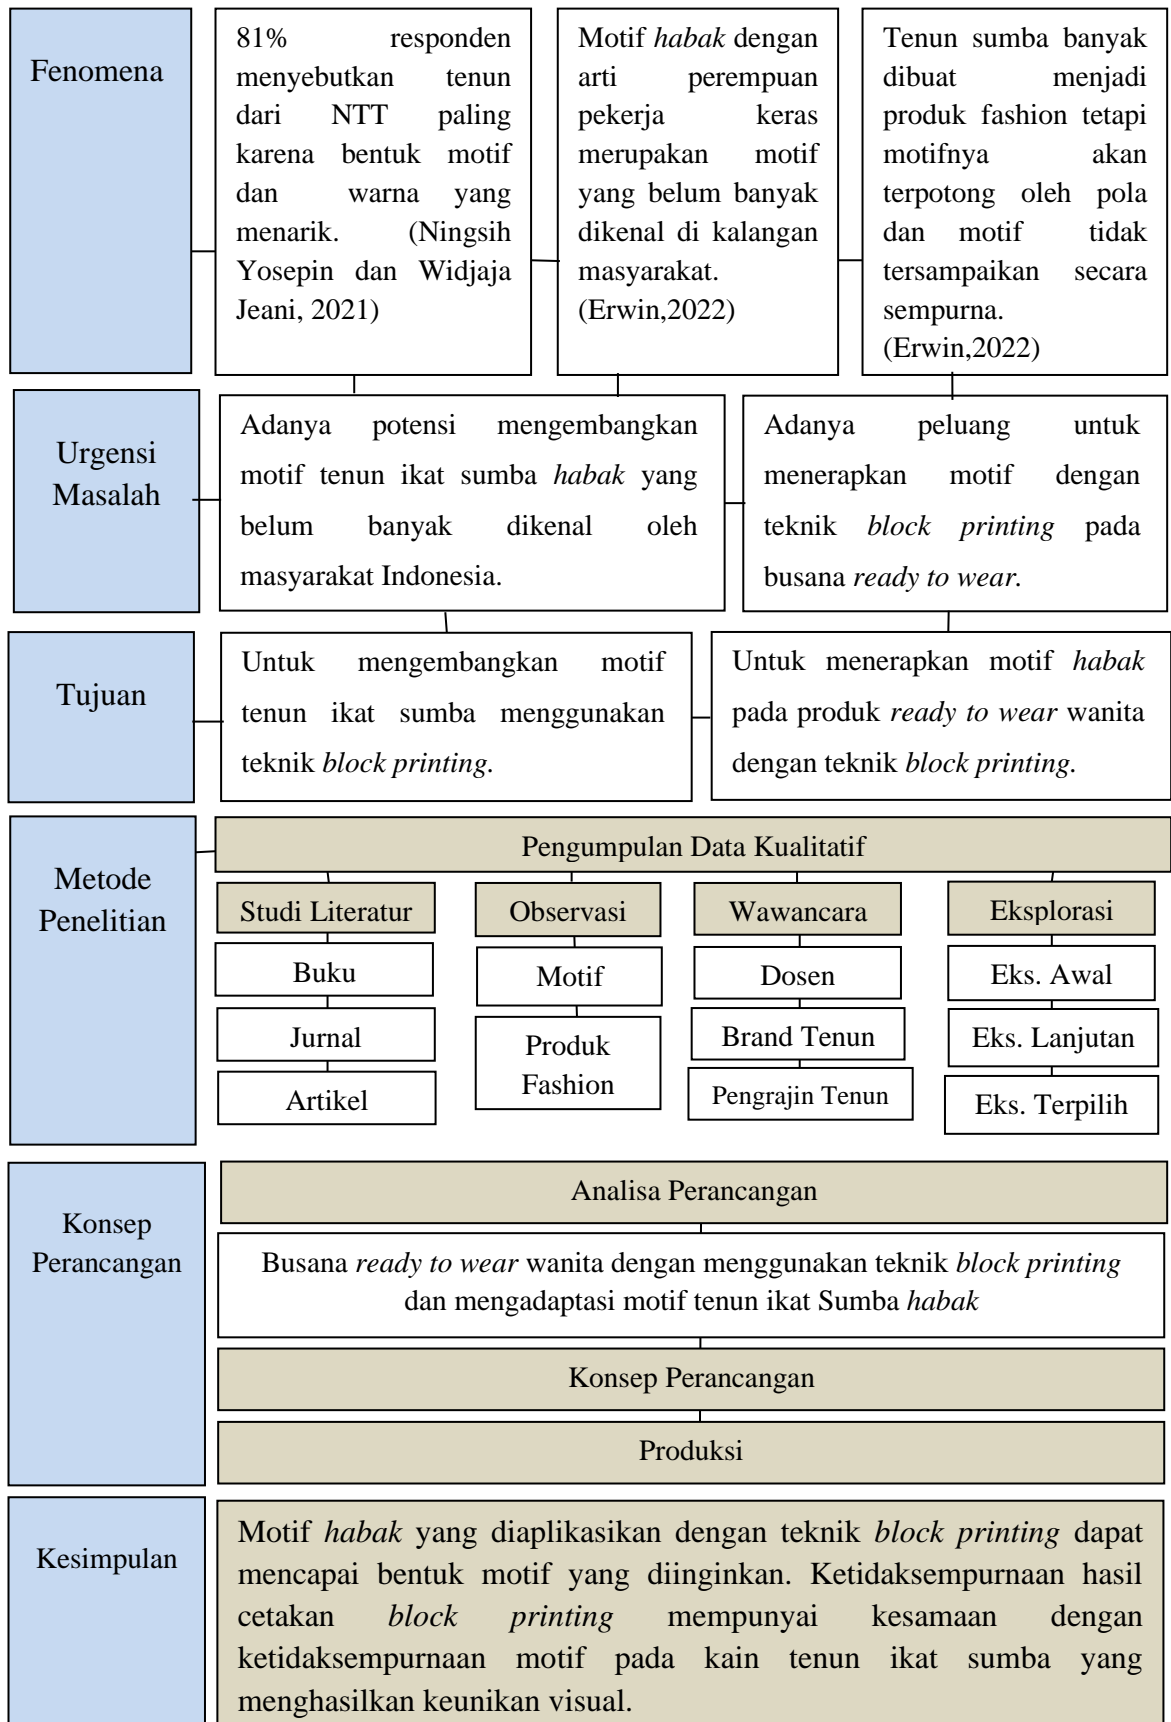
Fenomena

81% responden menyebutkan tenun dari NTT paling karena bentuk motif dan warna yang menarik. (Ningsih Yosepin dan Widjaja Jeani, 2021)

Motif habak dengan arti perempuan pekerja keras merupakan motif yang belum banyak dikenal di kalangan masyarakat. (Erwin,2022)

Tenun sumba banyak dibuat menjadi produk fashion tetapi motifnya akan terpotong oleh pola dan motif tidak tersampaikan secara sempurna. (Erwin,2022)

Urgensi Masalah

Adanya potensi mengembangkan motif tenun ikat sumba habak yang belum banyak dikenal oleh masyarakat Indonesia.

Adanya peluang untuk menerapkan motif dengan teknik block printing pada busana ready to wear.

Tujuan

Untuk mengembangkan motif tenun ikat sumba menggunakan teknik block printing.

Untuk menerapkan motif habak pada produk ready to wear wanita dengan teknik block printing.

Metode Penelitian

Pengumpulan Data Kualitatif

Studi Literatur
Buku
Jurnal
Artikel

Observasi
Motif
Produk Fashion

Wawancara
Dosen
Brand Tenun
Pengrajin Tenun

Eksplorasi
Eks. Awal
Eks. Lanjutan
Eks. Terpilih

Konsep Perancangan

Analisa Perancangan

Busana ready to wear wanita dengan menggunakan teknik block printing dan mengadaptasi motif tenun ikat Sumba habak

Konsep Perancangan

Produksi

Kesimpulan

Motif habak yang diaplikasikan dengan teknik block printing dapat mencapai bentuk motif yang diinginkan. Ketidaksempurnaan hasil cetakan block printing mempunyai kesamaan dengan ketidaksempurnaan motif pada kain tenun ikat sumba yang menghasilkan keunikan visual.